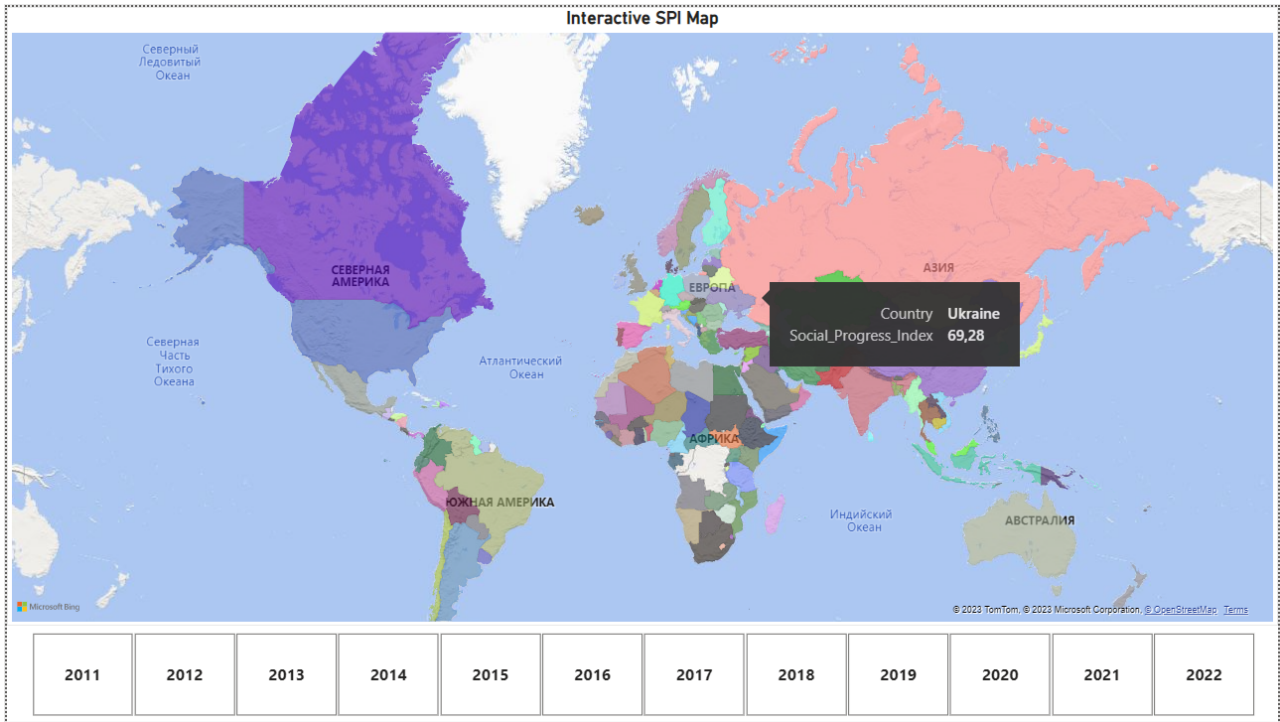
Interactive SPI Map

Северный Ледовитый Океан

СЕВЕРНАЯ АМЕРИКА

ЕВРОПА

АЗИЯ

Country Ukraine
Social_Progress_Index 69,28

Северная Часть Тихого Океана

Атлантический Океан

АФРИКА

ЮЖНАЯ АМЕРИКА

Индийский Океан

АВСТРАЛИЯ

Microsoft Bing

© 2023 TomTom, © 2023 Microsoft Corporation, © OpenStreetMap Terms

| 2011 | 2012 | 2013 | 2014 | 2015 | 2016 | 2017 | 2018 | 2019 | 2020 | 2021 | 2022 |
|---|---|---|---|---|---|---|---|---|---|---|---|